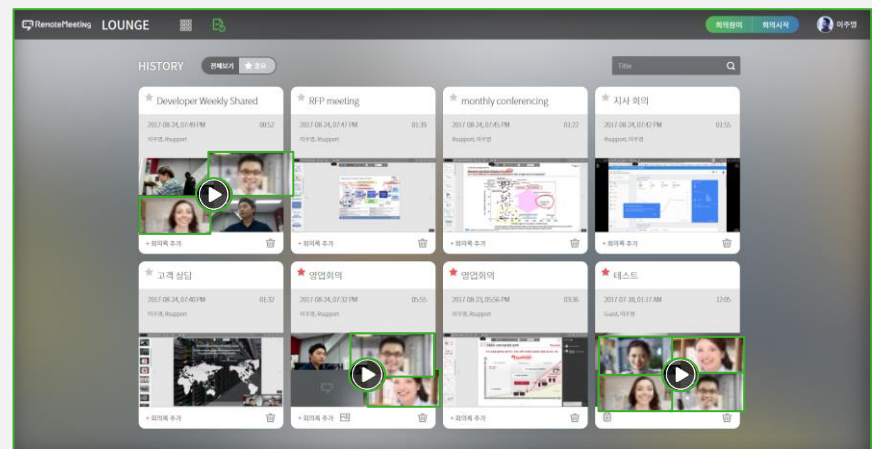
RemoteMeeting LOUNGE

회의참여 회의시작 이주영

HISTORY 전체보기 중요

Title

Developer Weekly Shared
2017.08.24, 07:49 PM 00:52
이주영, Rsupport
+ 회의록 추가

RFP meeting
2017.08.24, 07:47 PM 01:39
이주영, Rsupport
+ 회의록 추가

monthly conferencing
2017.08.24, 07:45 PM 01:22
Rsupport, 이주영
+ 회의록 추가

지사 회의
2017.08.24, 07:42 PM 01:55
이주영, Rsupport
+ 회의록 추가

고객 상담
2017.08.24, 07:40 PM 01:32
이주영, Rsupport
+ 회의록 추가

영업회의
2017.08.24, 07:32 PM 05:55
이주영, Rsupport
+ 회의록 추가

영업회의
2017.08.23, 05:56 PM 03:36
이주영, Rsupport
+ 회의록 추가

테스트
2017.07.18, 01:37 AM 12:05
Guest, 이주영